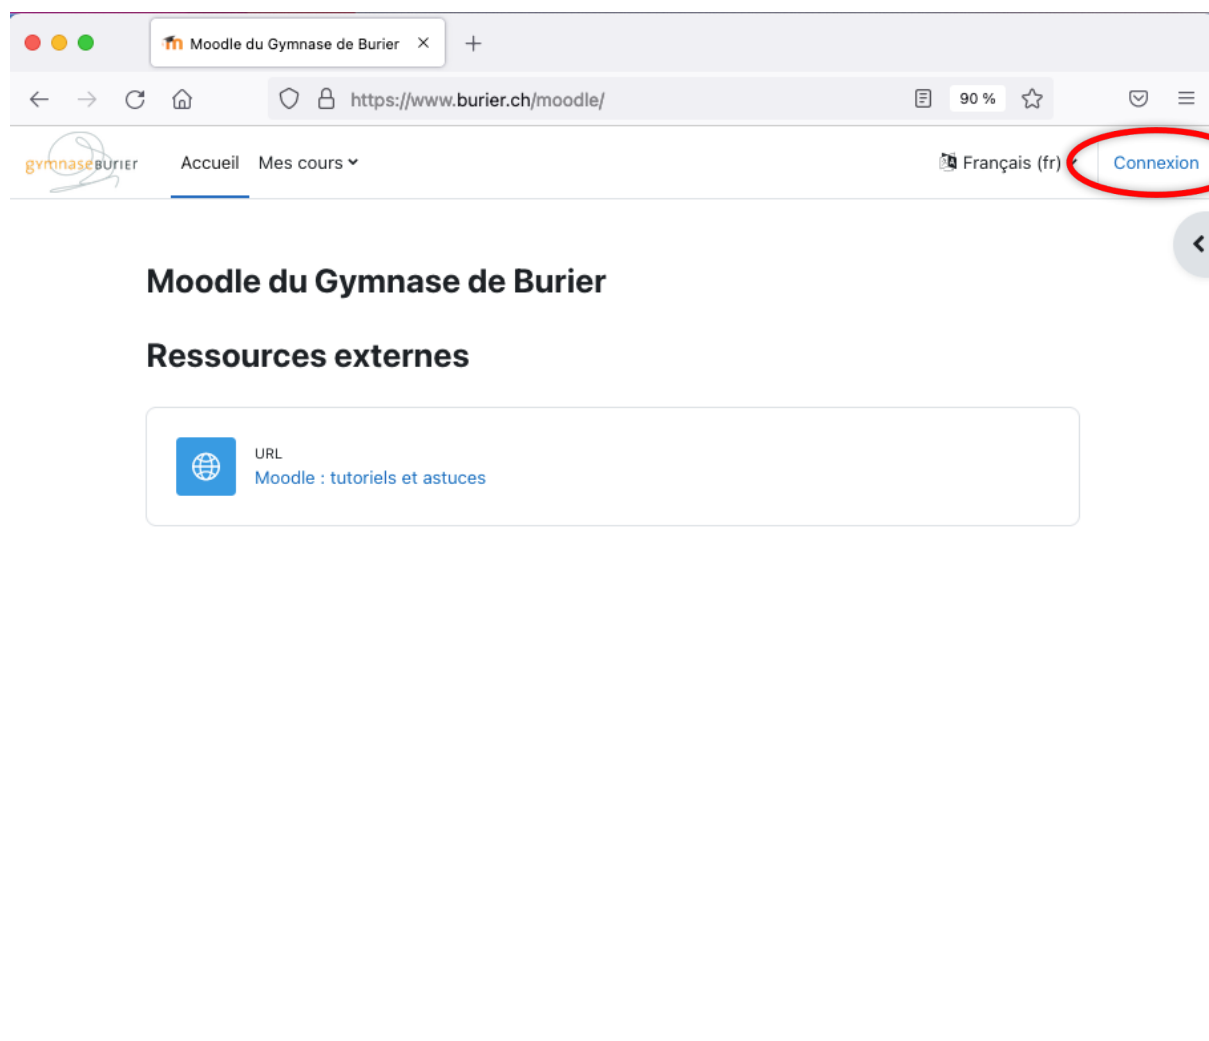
Moodle du Gymnase de Burier ×

https://www.burier.ch/moodle/

90 %

gymnase BURIER

Accueil Mes cours

Français (fr)

Connexion

Moodle du Gymnase de Burier

Ressources externes

URL
Moodle : tutoriels et astuces